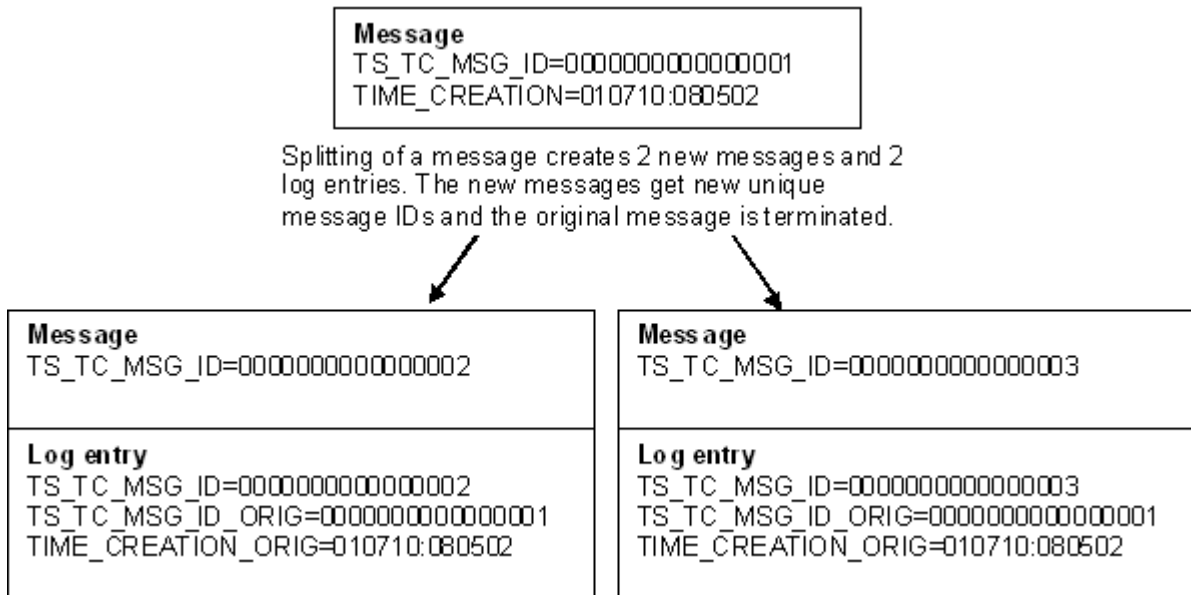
Message
TS_TC_MSG_ID=000000000000001
TIME_CREATION=010710:080502

Splitting of a message creates 2 new messages and 2 log entries. The new messages get new unique message IDs and the original message is terminated.

Message
TS_TC_MSG_ID=000000000000002

Log entry
TS_TC_MSG_ID=000000000000002
TS_TC_MSG_ID_ORIG=000000000000001
TIME_CREATION_ORIG=010710:080502

Message
TS_TC_MSG_ID=000000000000003

Log entry
TS_TC_MSG_ID=000000000000003
TS_TC_MSG_ID_ORIG=000000000000001
TIME_CREATION_ORIG=010710:080502